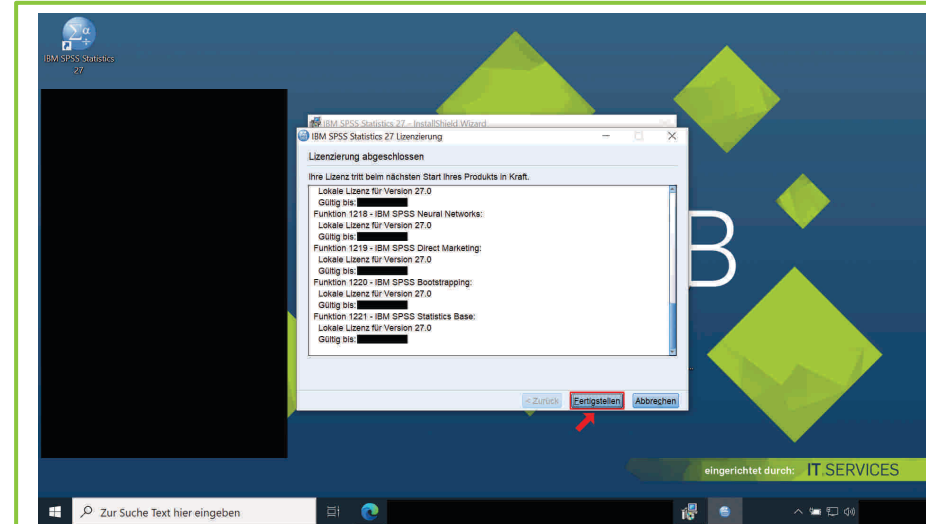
IBM SPSS Statistics 27

IBM SPSS Statistics 27 - InstallShield Wizard

IBM SPSS Statistics 27 Lizenzierung

Lizenzierung abgeschlossen

Ihre Lizenz tritt beim nächsten Start Ihres Produkts in Kraft.

Lokale Lizenz für Version 27.0
Gültig bis:
Funktion 1218 - IBM SPSS Neural Networks:
Lokale Lizenz für Version 27.0
Gültig bis:
Funktion 1219 - IBM SPSS Direct Marketing:
Lokale Lizenz für Version 27.0
Gültig bis:
Funktion 1220 - IBM SPSS Bootstrapping:
Lokale Lizenz für Version 27.0
Gültig bis:
Funktion 1221 - IBM SPSS Statistics Base:
Lokale Lizenz für Version 27.0
Gültig bis:

< Zurück | Fertigstellen | Abbrechen

B

eingerichtet durch: IT.SERVICES

Zur Suche Text hier eingeben